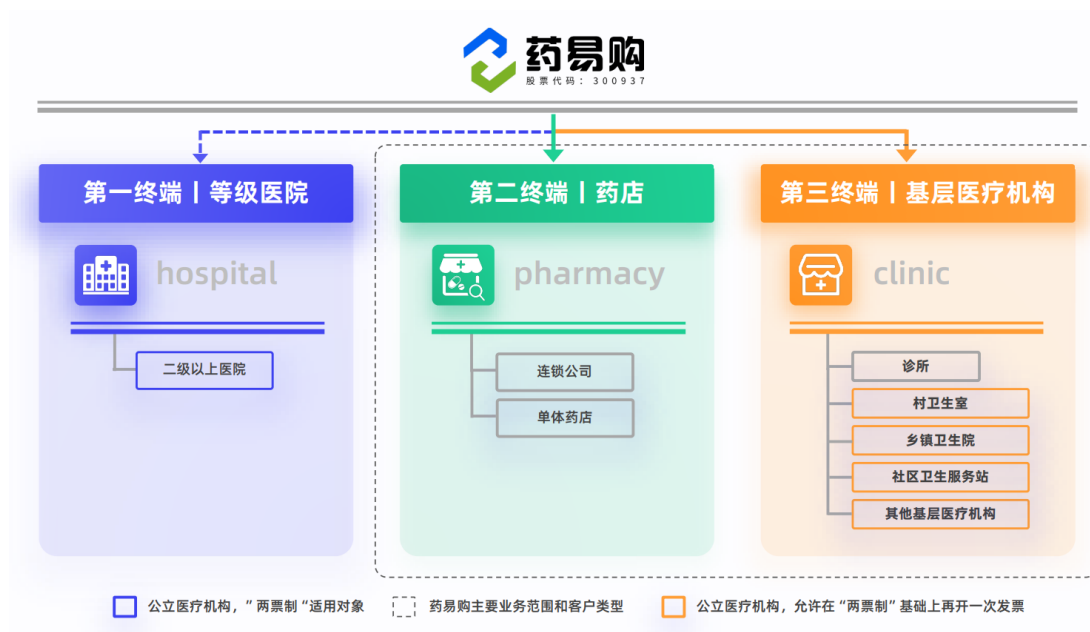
药易购
股票代码：300937

第一终端丨等级医院

hospital

二级以上医院

第二终端丨药店

pharmacy

连锁公司

单体药店

第三终端丨基层医疗机构

clinic

诊所

村卫生室

乡镇卫生院

社区卫生服务站

其他基层医疗机构

公立医疗机构，”两票制“适用对象

药易购主要业务范围和客户类型

公立医疗机构，允许在“两票制”基础上再开一次发票